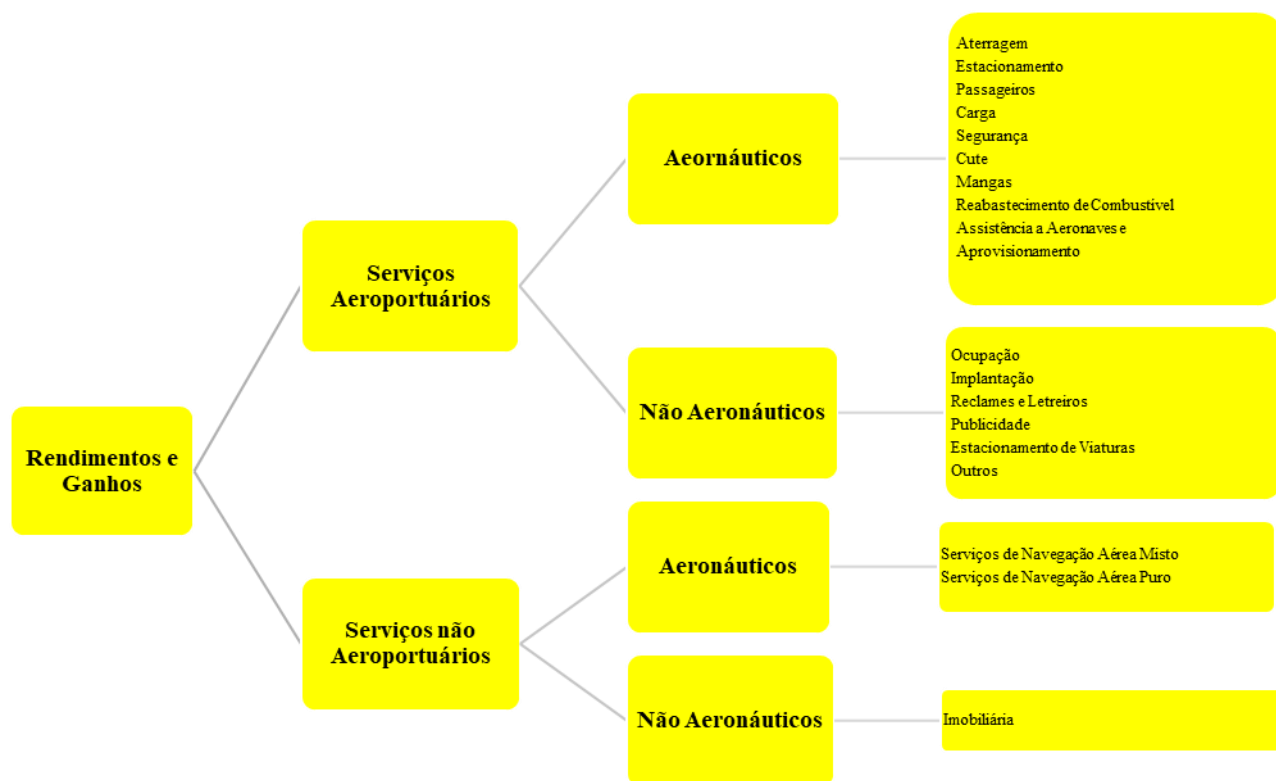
Rendimentos e Ganhos

Serviços Aeroportuários

Aeornáuticos

Aterragem
Estacionamento
Passageiros
Carga
Segurança
Cute
Mangas
Reabastecimento de Combustivel
Assistência a Aeronaves e
Aprovisionamento

Não Aeronáuticos

Ocupação
Implantação
Reclames e Letreiros
Publicidade
Estacionamento de Viaturas
Outros

Serviços não Aeroportuários

Aeronáuticos

Serviços de Navegação Aérea Misto
Serviços de Navegação Aérea Puro

Não Aeronáuticos

Imobiliária